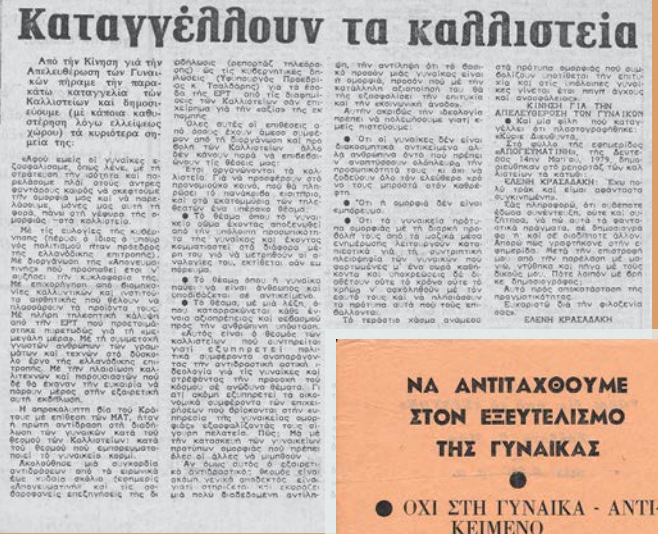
Καταγγέλλουν τα καλλιστεία

Από την Κίνηση γιά την Απελευθέρωση των Γυναικών πήραμε την παρακάτω καταγγελία των Καλλιστείων και δημοσιεύουμε (με κάποια καθυστέρηση λόγω ελλείψεως χώρου) τα κυριότερα σημεία της:

«Εμείς οι γυναίκες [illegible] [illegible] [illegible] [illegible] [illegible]

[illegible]

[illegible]

Η αφορμή γι' αυτές τις επιθέσεις είναι...

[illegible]

Ότι οι γυναίκες δεν είναι διακοσμητικά αντικείμενα...

Ότι η ομορφιά δεν είναι εμπόρευμα.

Ότι για τη γυναίκα πρότυπο ομορφιάς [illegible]

Το τεράστιο χάσμα ανάμεσα στα πρότυπα ομορφιάς που μας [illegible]

ΚΙΝΗΣΗ ΓΙΑ ΤΗΝ ΑΠΕΛΕΥΘΕΡΩΣΗ ΤΩΝ ΓΥΝΑΙΚΩΝ

Και μια άλλη που καταγγέλλει ότι πλαστογραφήθηκε: «Κύριε Διευθυντά, Στο φύλλο της εφημερίδος «ΑΠΟΓΕΥΜΑΤΙΝΗ», της Δευτέρας 14ην Μαΐου 1979, δημοσιεύθηκαν στο ρεπορτάζ των Καλλιστείων και τα εξής: «ΕΛΕΝΗ ΚΡΑΣΣΑΔΑΚΗ: Έχω πολύ τρακ και είμαι φανταστικά συγκινημένη». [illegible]

ΕΛΕΝΗ ΚΡΑΣΣΑΔΑΚΗ

ΝΑ ΑΝΤΙΤΑΧΘΟΥΜΕ ΣΤΟΝ ΕΞΕΥΤΕΛΙΣΜΟ ΤΗΣ ΓΥΝΑΙΚΑΣ

●

● ΟΧΙ ΣΤΗ ΓΥΝΑΙΚΑ - ΑΝΤΙΚΕΙΜΕΝΟ